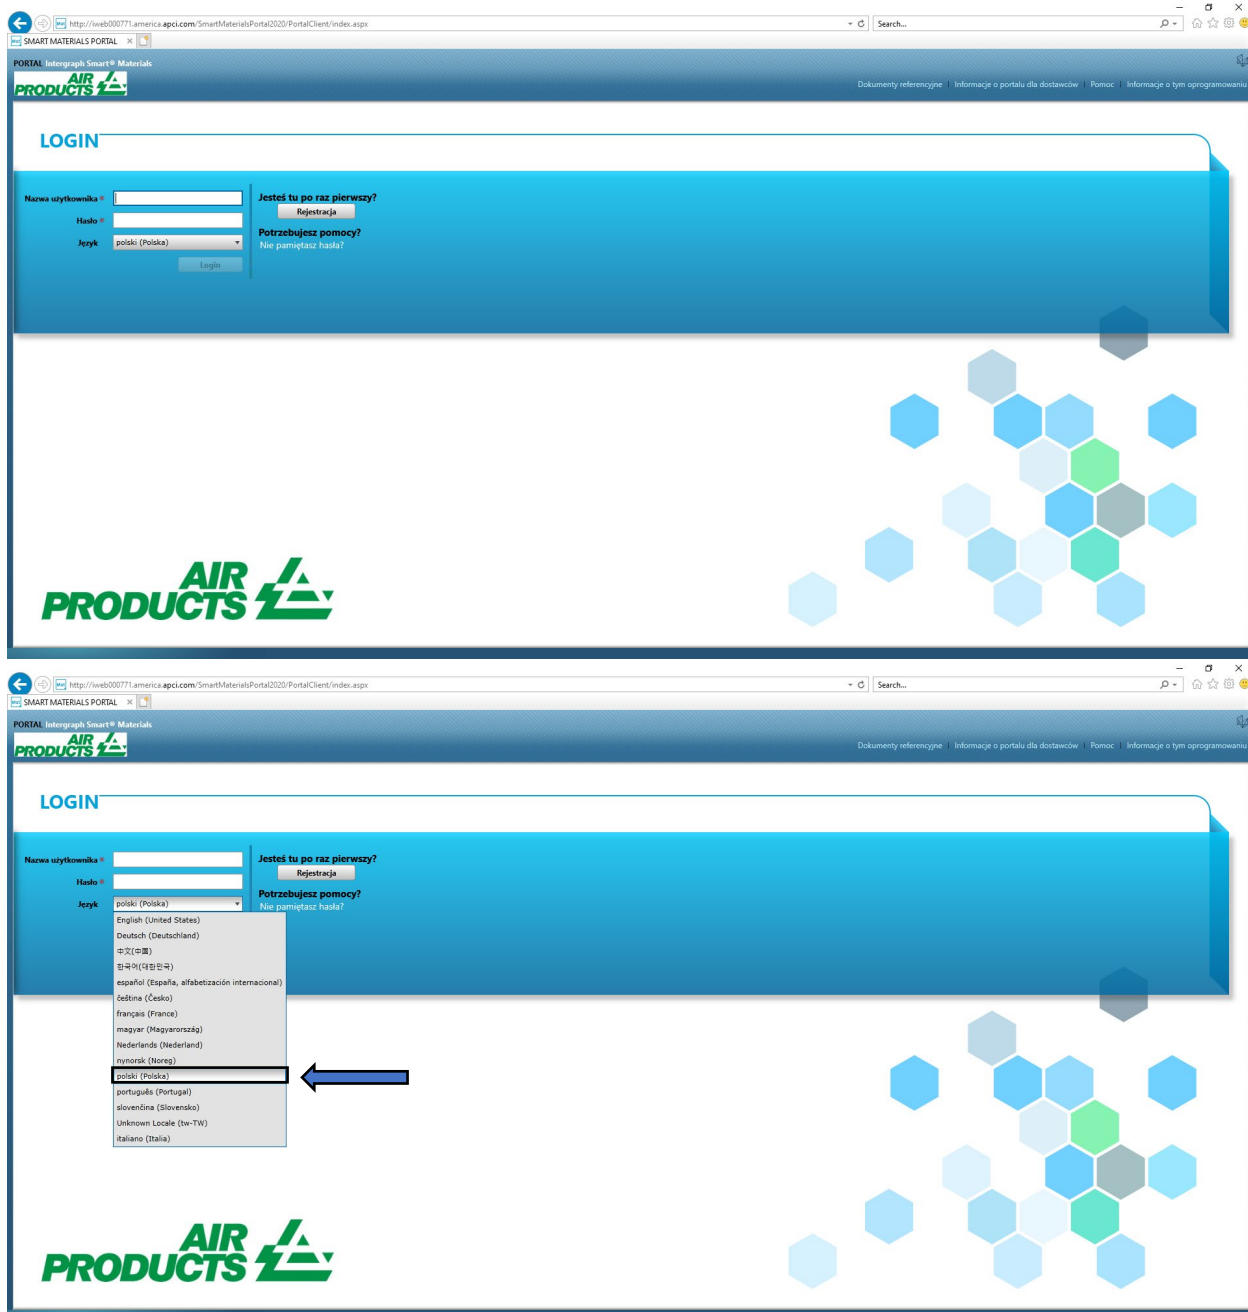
http://iweb000771.america.apci.com/SmartMaterialsPortal2020/PortalClient/index.aspx
Search...
SMART MATERIALS PORTAL

PORTAL Intergraph Smart® Materials
AIR PRODUCTS
Dokumenty referencyjne | Informacje o portalu dla dostawców | Pomoc | Informacje o tym oprogramowaniu

LOGIN

Nazwa użytkownika *
Hasło *
Język polski (Polska)
Login

Jesteś tu po raz pierwszy?
Rejestracja
Potrzebujesz pomocy?
Nie pamiętasz hasła?

AIR PRODUCTS

http://iweb000771.america.apci.com/SmartMaterialsPortal2020/PortalClient/index.aspx
Search...
SMART MATERIALS PORTAL

PORTAL Intergraph Smart® Materials
AIR PRODUCTS
Dokumenty referencyjne | Informacje o portalu dla dostawców | Pomoc | Informacje o tym oprogramowaniu

LOGIN

Nazwa użytkownika *
Hasło *
Język polski (Polska)
English (United States)
Deutsch (Deutschland)
中文(中国)
한국어(대한민국)
español (España, alfabetización internacional)
čeština (Česko)
français (France)
magyar (Magyarország)
Nederlands (Nederland)
nynorsk (Noreg)
polski (Polska)
português (Portugal)
slovenčina (Slovensko)
Unknown Locale (tw-TW)
italiano (Italia)

Jesteś tu po raz pierwszy?
Rejestracja
Potrzebujesz pomocy?
Nie pamiętasz hasła?

AIR PRODUCTS